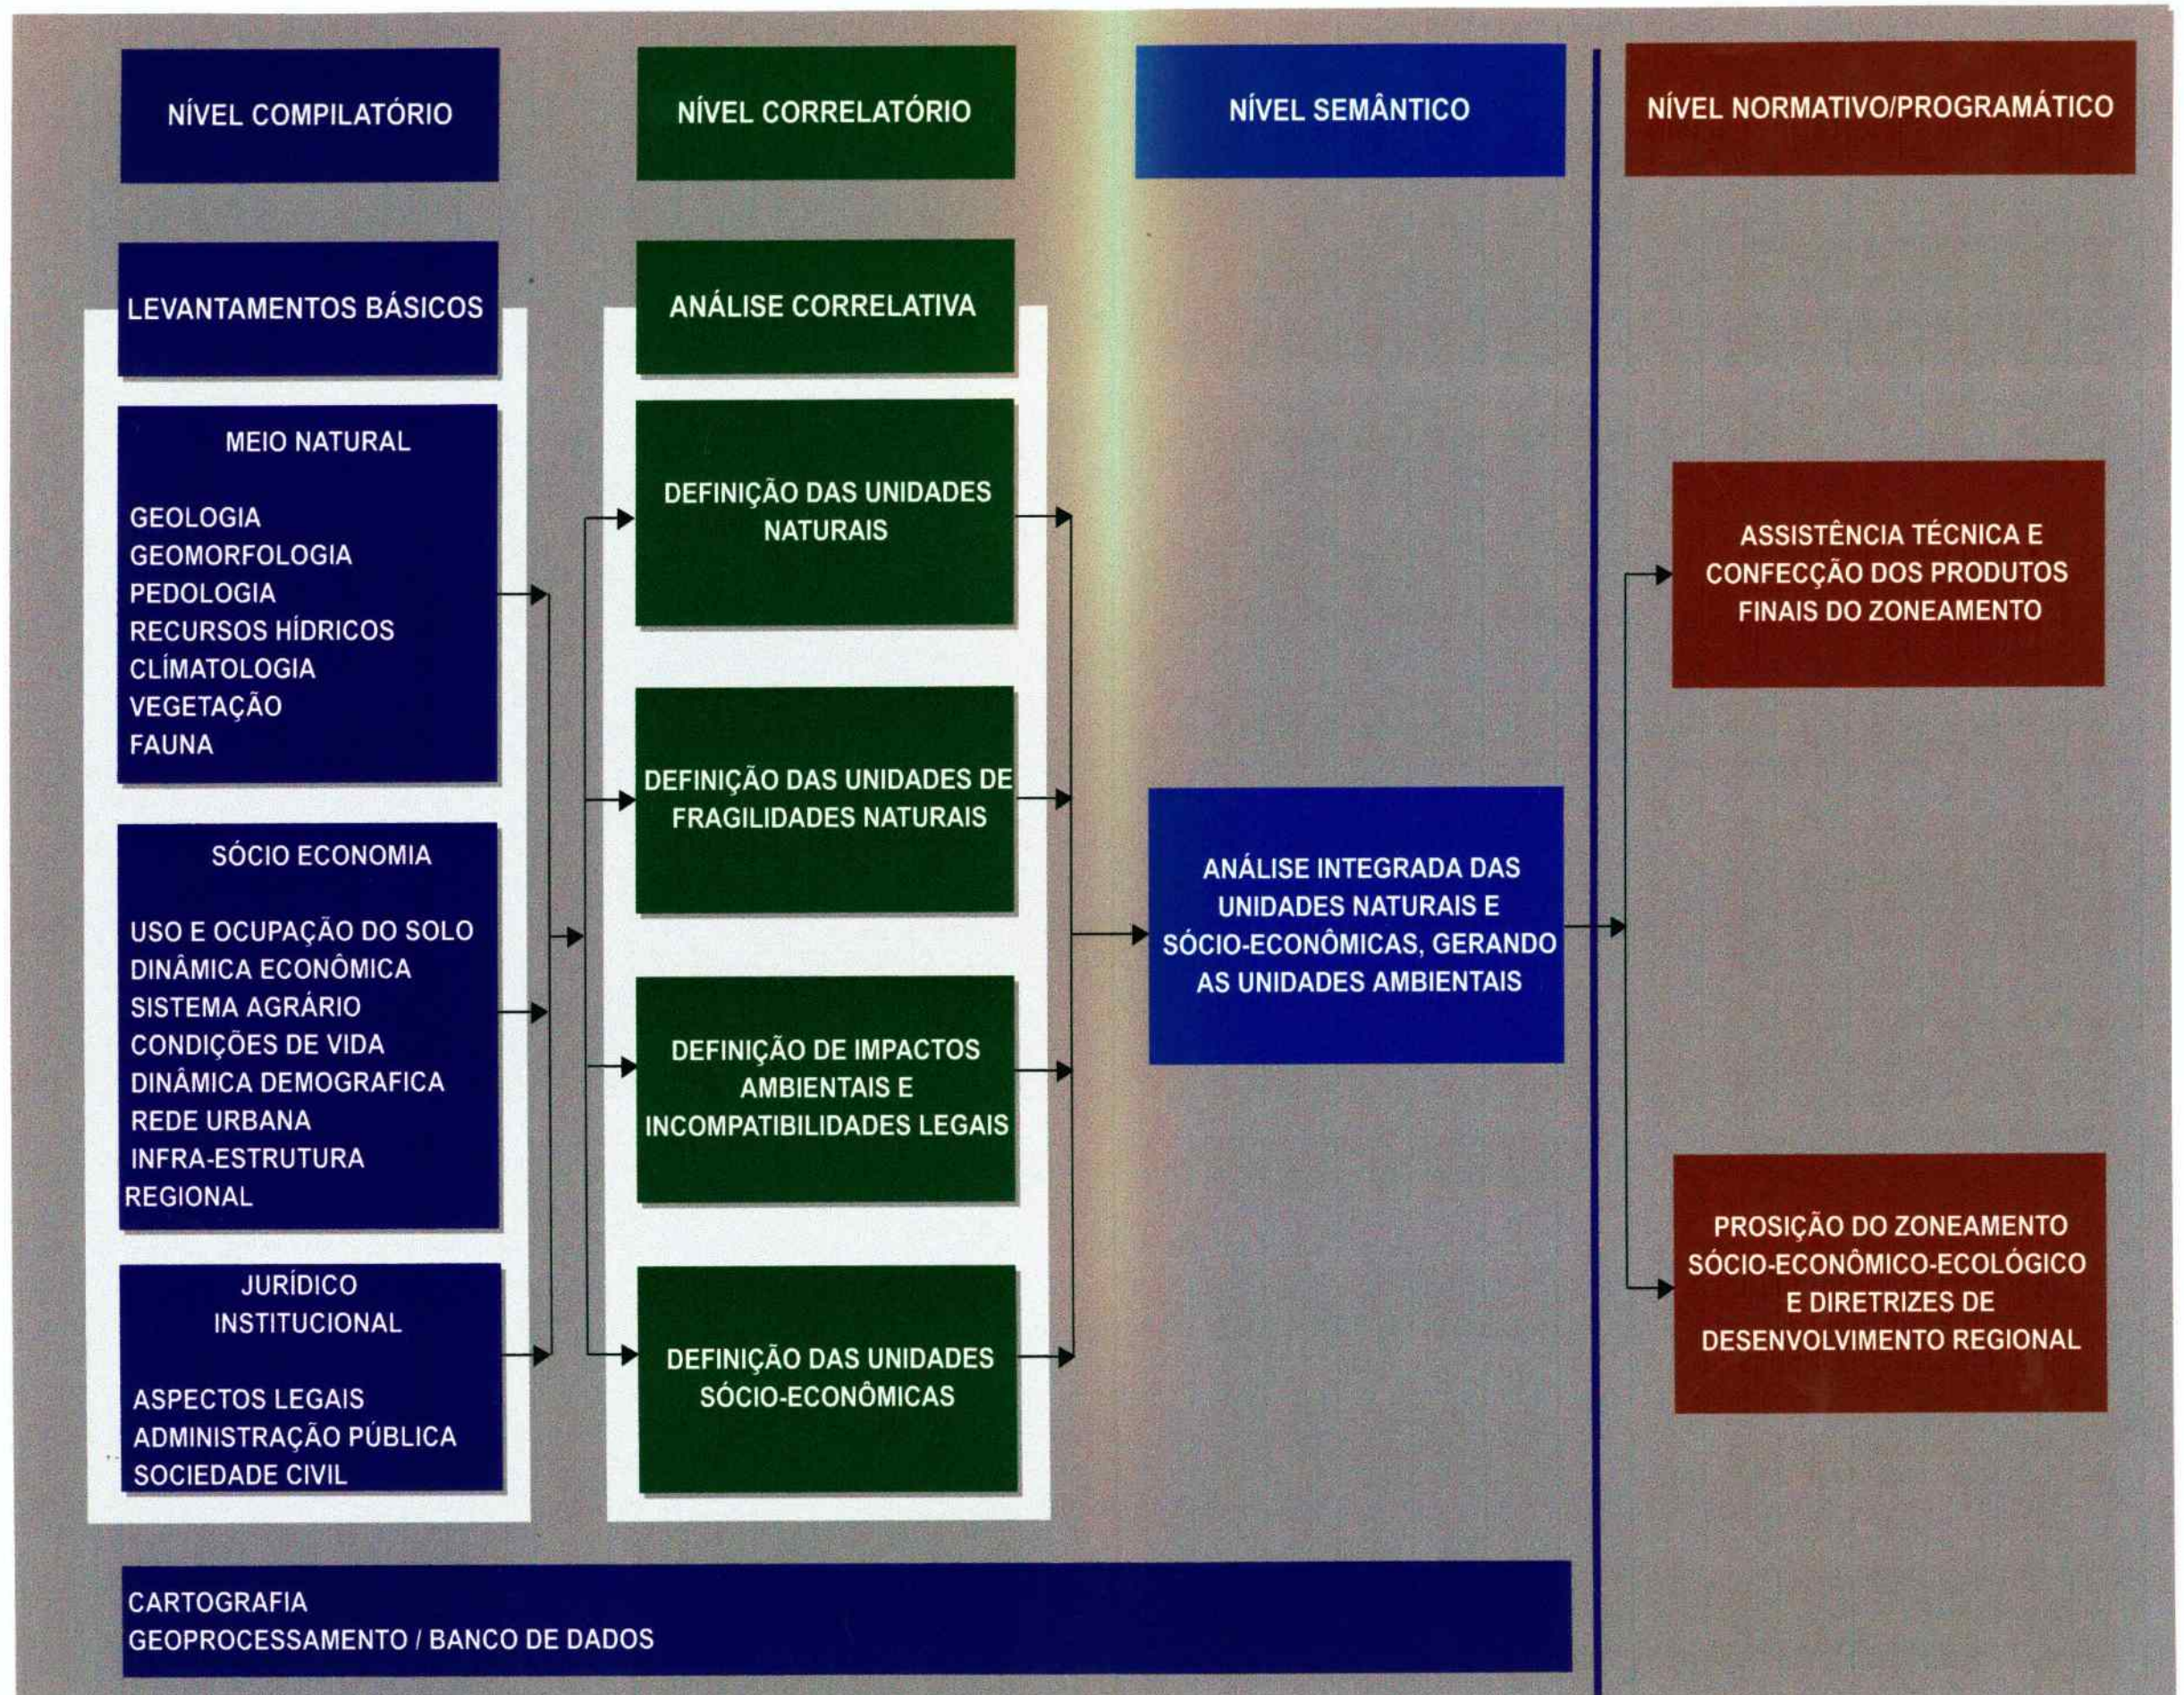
NÍVEL COMPILATÓRIO

NÍVEL CORRELATÓRIO

NÍVEL SEMÂNTICO

NÍVEL NORMATIVO/PROGRAMÁTICO

LEVANTAMENTOS BÁSICOS

MEIO NATURAL

GEOLOGIA
GEOMORFOLOGIA
PEDOLOGIA
RECURSOS HÍDRICOS
CLÍMATOLOGIA
VEGETAÇÃO
FAUNA

SÓCIO ECONOMIA

USO E OCUPAÇÃO DO SOLO
DINÂMICA ECONÔMICA
SISTEMA AGRÁRIO
CONDIÇÕES DE VIDA
DINÂMICA DEMOGRAFICA
REDE URBANA
INFRA-ESTRUTURA REGIONAL

JURÍDICO INSTITUCIONAL

ASPECTOS LEGAIS
ADMINISTRAÇÃO PÚBLICA
SOCIEDADE CIVIL

ANÁLISE CORRELATIVA

DEFINIÇÃO DAS UNIDADES NATURAIS

DEFINIÇÃO DAS UNIDADES DE FRAGILIDADES NATURAIS

DEFINIÇÃO DE IMPACTOS AMBIENTAIS E INCOMPATIBILIDADES LEGAIS

DEFINIÇÃO DAS UNIDADES SÓCIO-ECONÔMICAS

ANÁLISE INTEGRADA DAS UNIDADES NATURAIS E SÓCIO-ECONÔMICAS, GERANDO AS UNIDADES AMBIENTAIS

ASSISTÊNCIA TÉCNICA E CONFECÇÃO DOS PRODUTOS FINAIS DO ZONEAMENTO

PROSIÇÃO DO ZONEAMENTO SÓCIO-ECONÔMICO-ECOLÓGICO E DIRETRIZES DE DESENVOLVIMENTO REGIONAL

CARTOGRAFIA
GEOPROCESSAMENTO / BANCO DE DADOS